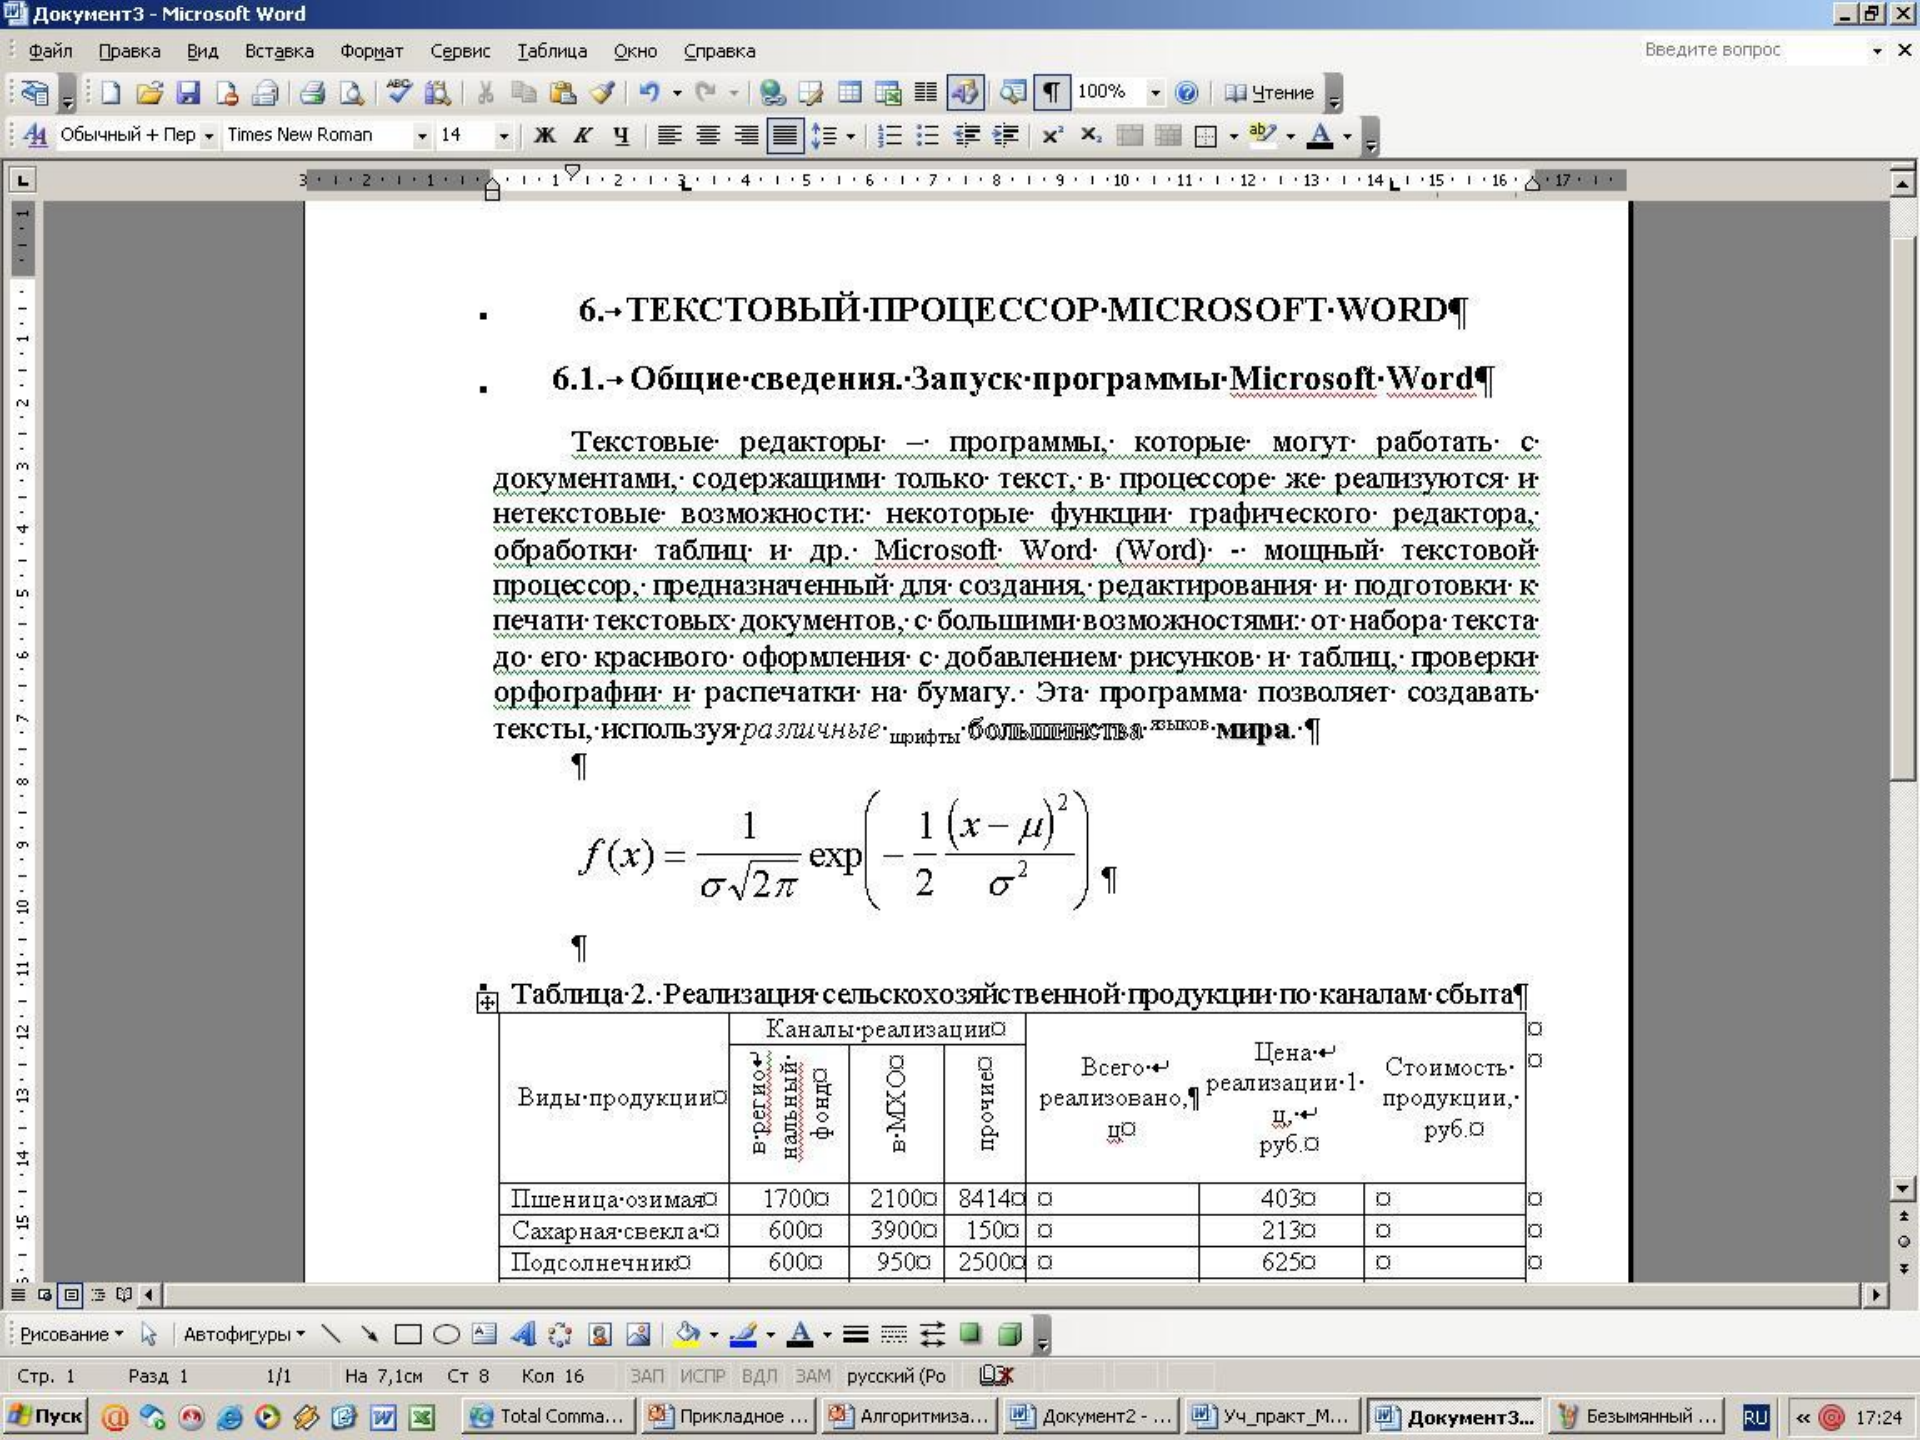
Документ3 - Microsoft Word

Файл Правка Вид Вставка Формат Сервис Таблица Окно Справка

Введите вопрос

100% Чтение

Обычный + Пер Times New Roman 14

6.→ТЕКСТОВЫЙ·ПРОЦЕССОР·MICROSOFT·WORD¶

6.1.→ Общие·сведения.·Запуск·программы·Microsoft·Word¶

Текстовые· редакторы· –· программы,· которые· могут· работать· с· документами,· содержащими· только· текст,· в· процессоре· же· реализуются· и· нетекстовые· возможности:· некоторые· функции· графического· редактора,· обработки· таблиц· и· др.· Microsoft· Word· (Word)· -· мощный· текстовой· процессор,· предназначенный· для· создания,· редактирования· и· подготовки· к· печати· текстовых· документов,· с· большими· возможностями:· от· набора· текста· до· его· красивого· оформления· с· добавлением· рисунков· и· таблиц,· проверки· орфографии· и· распечатки· на· бумагу.· Эта· программа· позволяет· создавать· тексты,· используя· различные· шрифты· большинства· языков· мира.·¶

¶

$f(x) = \frac{1}{\sigma\sqrt{2\pi}} \exp\left(-\frac{1}{2}\frac{(x-\mu)^2}{\sigma^2}\right)$¶

¶

Таблица·2.·Реализация·сельскохозяйственной·продукции·по·каналам·сбыта¶

| Виды·продукции | Каналы·реализации: в·региональный·фонд | в·МХО | прочие | Всего· реализовано,¶ ц | Цена· реализации·1· ц,· руб. | Стоимость· продукции,· руб. |
|---|---|---|---|---|---|---|
| Пшеница·озимая | 1700 | 2100 | 8414 | | 403 | |
| Сахарная·свекла· | 600 | 3900 | 150 | | 213 | |
| Подсолнечник | 600 | 950 | 2500 | | 625 | |

Рисование▾ Автофигуры▾

Стр. 1 Разд 1 1/1 На 7,1см Ст 8 Кол 16 ЗАП ИСПР ВДЛ ЗАМ русский (Ро

Пуск Total Comma... Прикладное ... Алгоритмиза... Документ2 - ... Уч_практ_М... Документ3... Безымянный ... RU 17:24